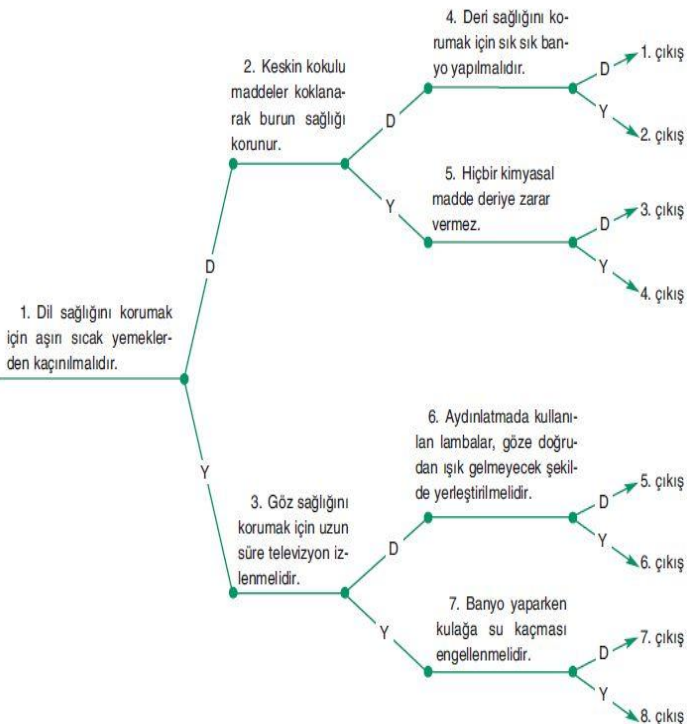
1. Dil sağlığını korumak için aşırı sıcak yemeklerden kaçınılmalıdır.

D

2. Keskin kokulu maddeler koklanarak burun sağlığı korunur.

D

4. Deri sağlığını korumak için sık sık banyo yapılmalıdır.

D 1. çıkış

Y 2. çıkış

Y

5. Hiçbir kimyasal madde deriye zarar vermez.

D 3. çıkış

Y 4. çıkış

Y

3. Göz sağlığını korumak için uzun süre televizyon izlenmelidir.

D

6. Aydınlatmada kullanılan lambalar, göze doğrudan ışık gelmeyecek şekilde yerleştirilmelidir.

D 5. çıkış

Y 6. çıkış

Y

7. Banyo yaparken kulağa su kaçması engellenmelidir.

D 7. çıkış

Y 8. çıkış